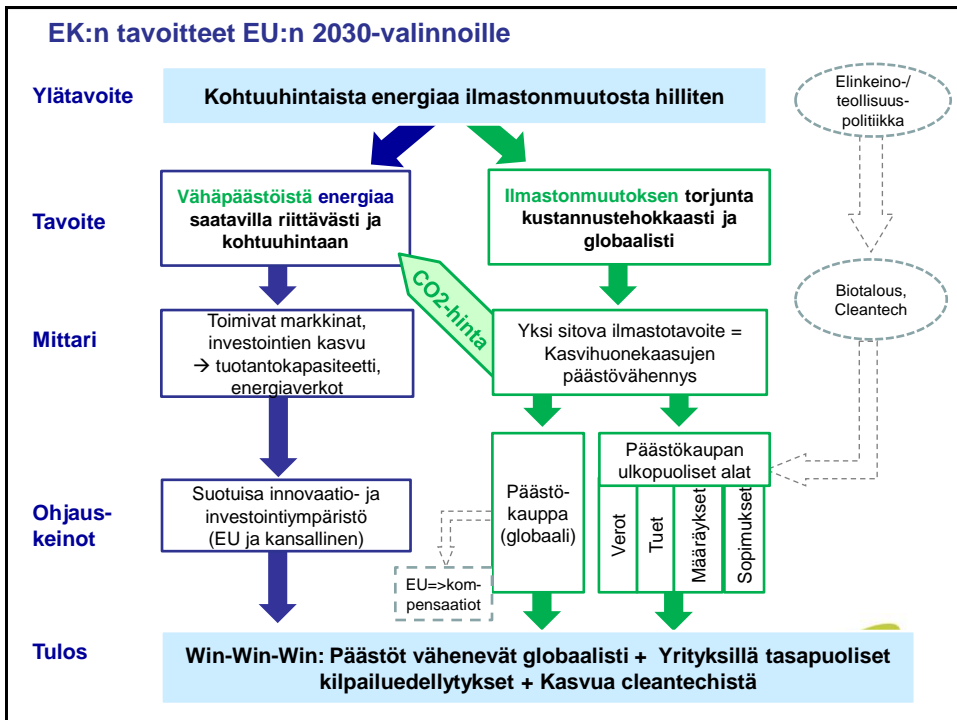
EK:n tavoitteet EU:n 2030-valinnoille

Ylätavoite

Kohtuuhintaista energiaa ilmastonmuutosta hilliten

Elinkeino-/ teollisuus-politiikka

Tavoite

Vähäpäästöistä energiaa saatavilla riittävästi ja kohtuuhintaan

Ilmastonmuutoksen torjunta kustannustehokkaasti ja globaalisti

CO2-hinta

Biotalous, Cleantech

Mittari

Toimivat markkinat, investointien kasvu → tuotantokapasiteetti, energiaverkot

Yksi sitova ilmastotavoite = Kasvihuonekaasujen päästövähennys

Ohjaus-keinot

Suotuisa innovaatio- ja investointiympäristö (EU ja kansallinen)

Päästö-kauppa (globaali)

EU=>kom-pensaatiot

Päästökaupan ulkopuoliset alat

Verot

Tuet

Määräykset

Sopimukset

Tulos

Win-Win-Win: Päästöt vähenevät globaalisti + Yrityksillä tasapuoliset kilpailuedellytykset + Kasvua cleantechistä